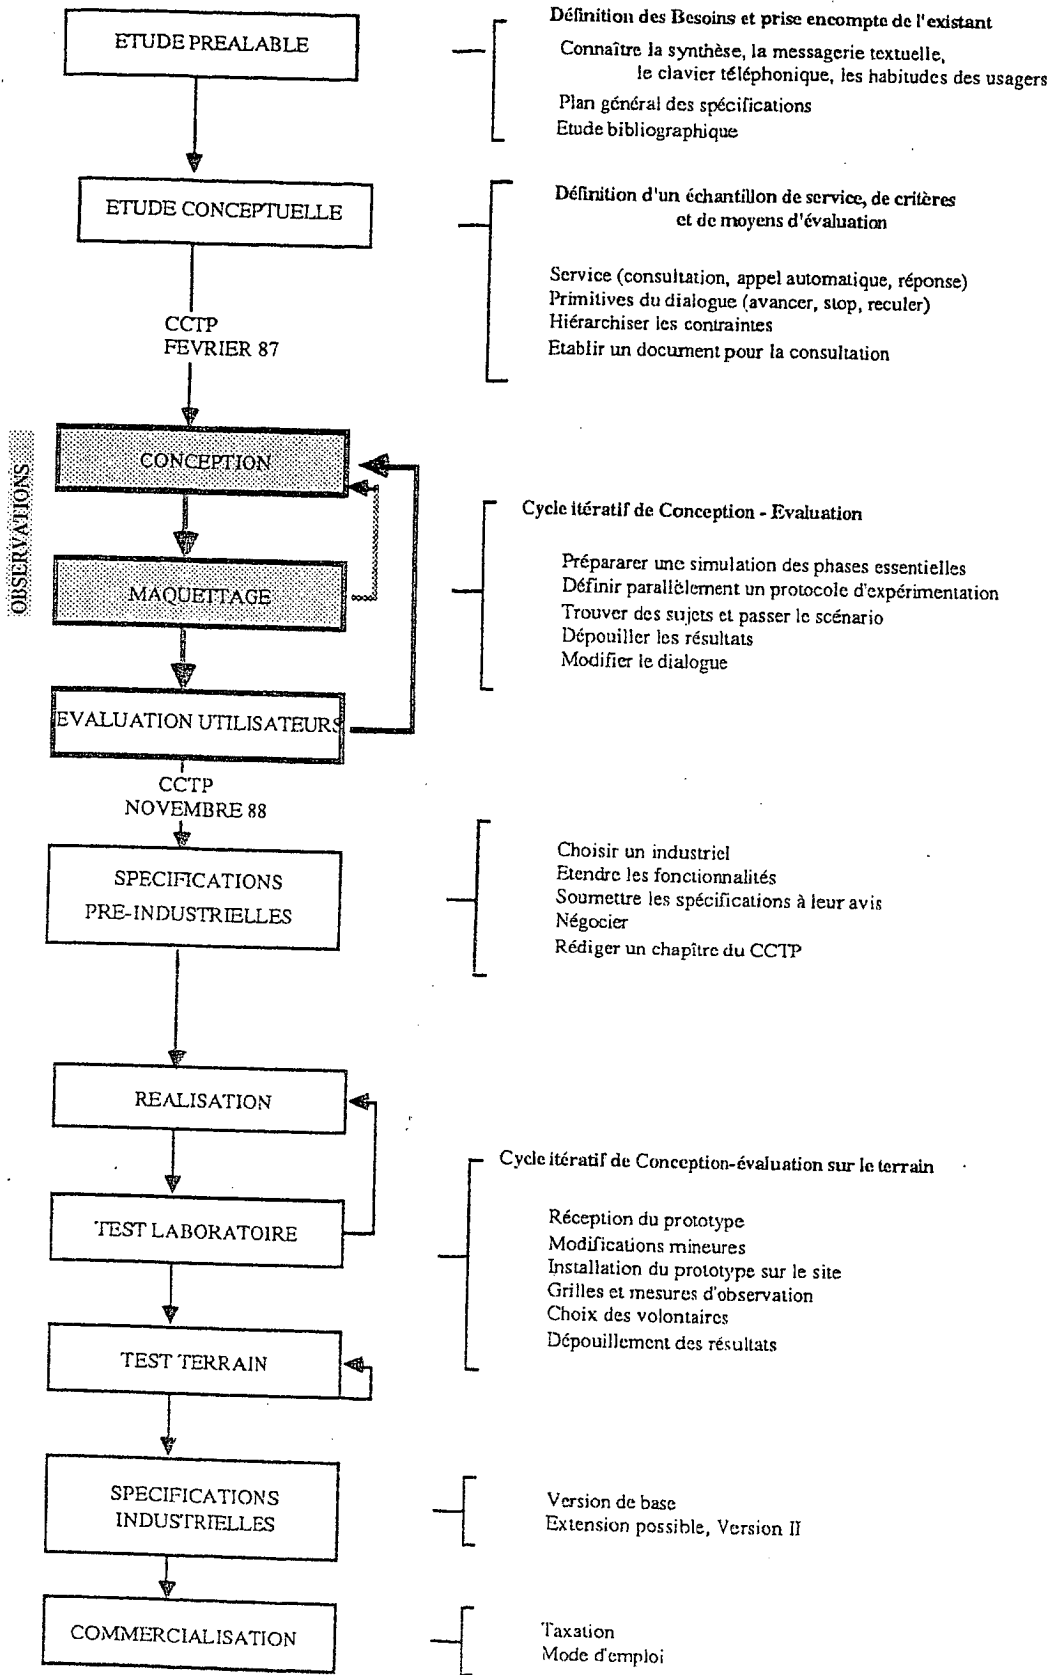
ETUDE PREALABLE

Définition des Besoins et prise encompte de l'existant

Connaître la synthèse, la messagerie textuelle, le clavier téléphonique, les habitudes des usagers

Plan général des spécifications

Etude bibliographique

ETUDE CONCEPTUELLE

Définition d'un échantillon de service, de critères et de moyens d'évaluation

Service (consultation, appel automatique, réponse)

Primitives du dialogue (avancer, stop, reculer)

Hiérarchiser les contraintes

Etablir un document pour la consultation

CCTP
FEVRIER 87

OBSERVATIONS

CONCEPTION

MAQUETTAGE

EVALUATION UTILISATEURS

Cycle itératif de Conception - Evaluation

Préparer une simulation des phases essentielles

Définir parallèlement un protocole d'expérimentation

Trouver des sujets et passer le scénario

Dépouiller les résultats

Modifier le dialogue

CCTP
NOVEMBRE 88

SPECIFICATIONS PRE-INDUSTRIELLES

Choisir un industriel

Etendre les fonctionnalités

Soumettre les spécifications à leur avis

Négocier

Rédiger un chapître du CCTP

REALISATION

TEST LABORATOIRE

TEST TERRAIN

Cycle itératif de Conception-évaluation sur le terrain

Réception du prototype

Modifications mineures

Installation du prototype sur le site

Grilles et mesures d'observation

Choix des volontaires

Dépouillement des résultats

SPECIFICATIONS INDUSTRIELLES

Version de base

Extension possible, Version II

COMMERCIALISATION

Taxation

Mode d'emploi